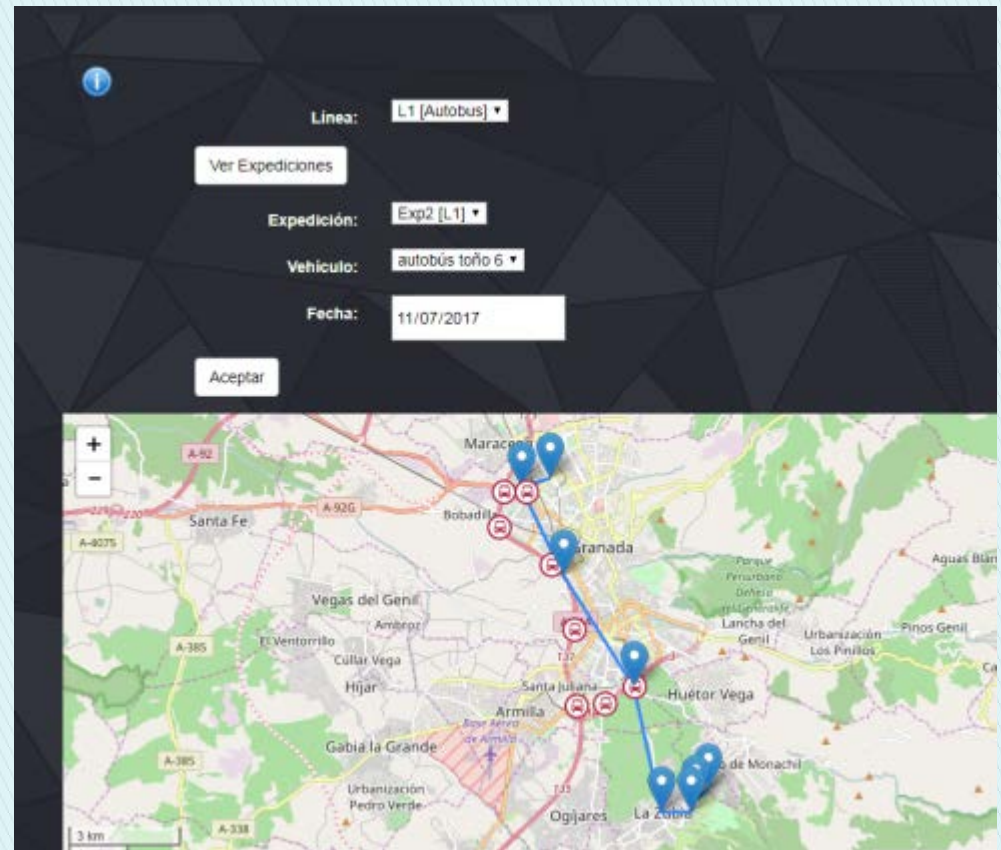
Línea: L1 [Autobus]

Ver Expediciones

Expedición: Exp2 [L1]

Vehiculo: autobús toño 6

Fecha: 11/07/2017

Aceptar

+
-

A-92
Maracena
A-92G
Santa Fe
Bobadilla
A-4075
Granada
Parque Periurbano Dehesa del Generalife
Aguas Blan
Vegas del Genil
Ambroz
Lancha del Genil
Urbanización Los Pinillos
Pinos Genil
A-385
El Ventorrillo
Cúllar Vega
Híjar
Santa Juliana
Huétor Vega
Armilla
Base Aérea de Armilla
Gabia la Grande
A-385
de Monachil
Urbanización Pedro Verde
Ogíjares
La Zubia
3 km
A-338